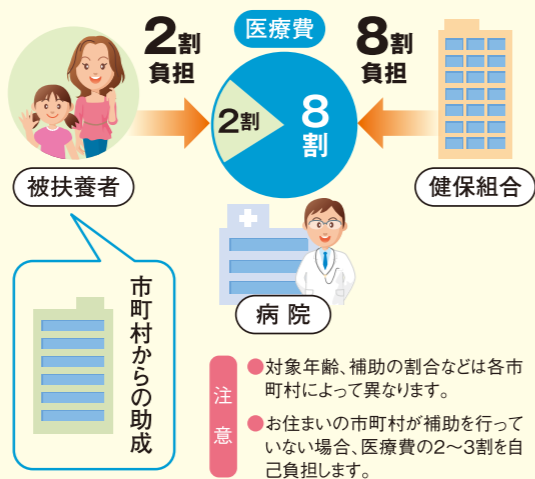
2割
負担

医療費

8割
負担

2割

8
割

被扶養者

健保組合

市町村からの助成

病院

注意

●対象年齢、補助の割合などは各市町村によって異なります。

●お住まいの市町村が補助を行っていない場合、医療費の2～3割を自己負担します。